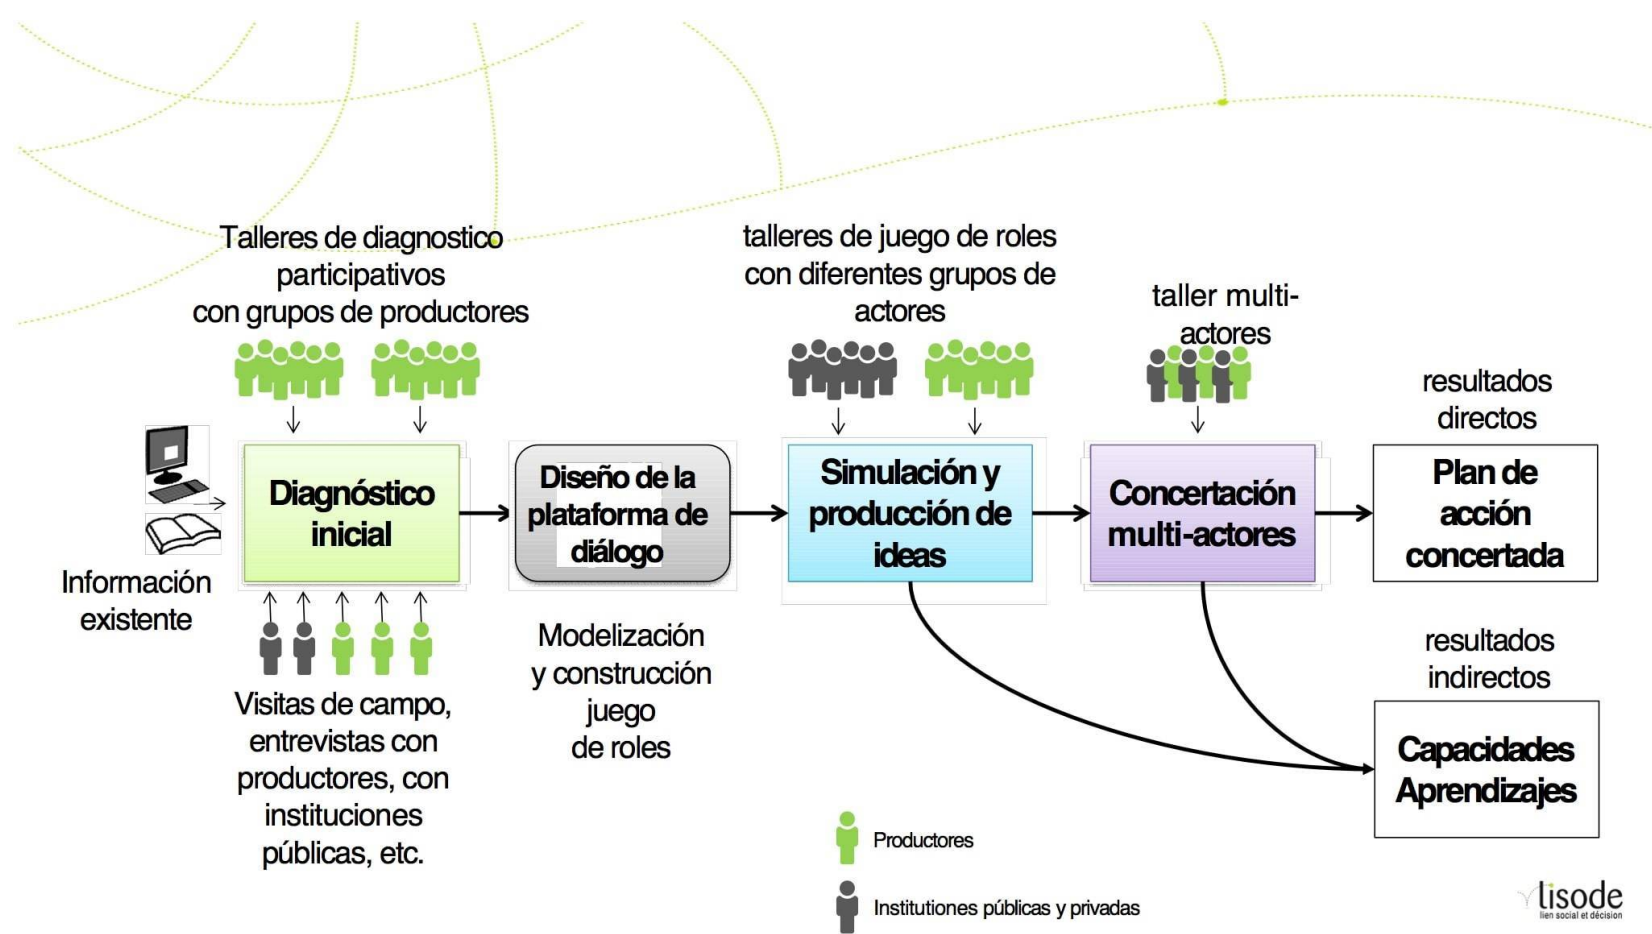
Talleres de diagnostico participativos con grupos de productores

talleres de juego de roles con diferentes grupos de actores

taller multi-actores

resultados directos

Información existente

Diagnóstico inicial

Diseño de la plataforma de diálogo

Simulación y producción de ideas

Concertación multi-actores

Plan de acción concertada

Visitas de campo, entrevistas con productores, con instituciones públicas, etc.

Modelización y construcción juego de roles

resultados indirectos

Capacidades Aprendizajes

Productores

Institutiones públicas y privadas

lisode
lien social et décision